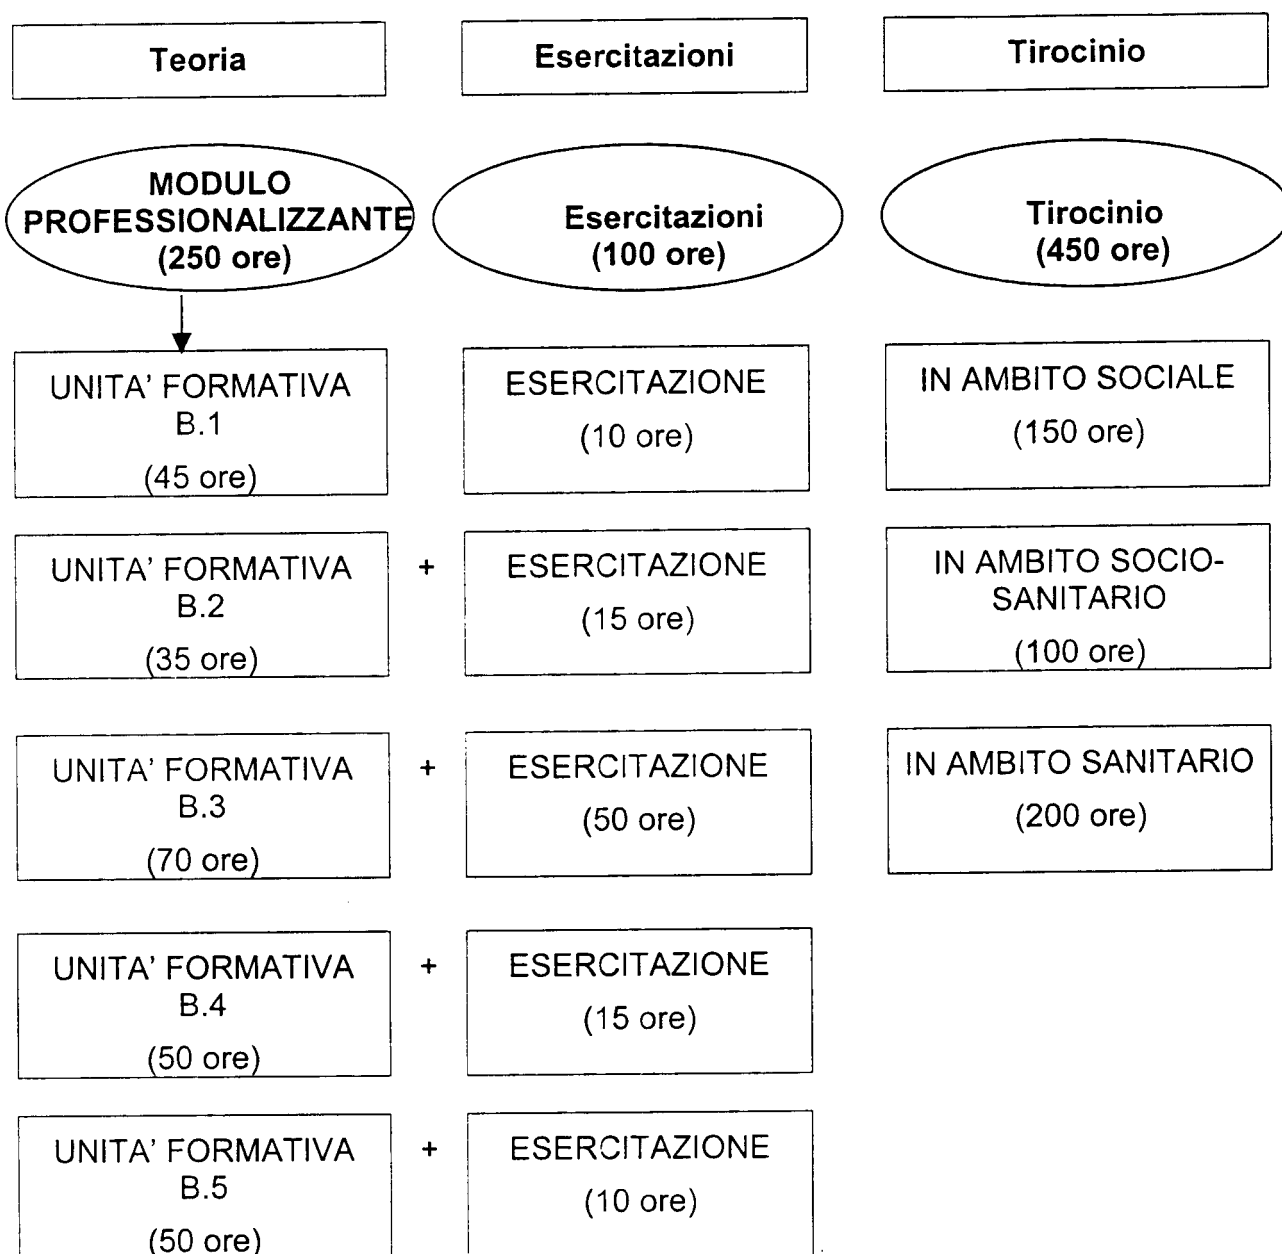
Teoria

Esercitazioni

Tirocinio

MODULO PROFESSIONALIZZANTE (250 ore)

Esercitazioni (100 ore)

Tirocinio (450 ore)

UNITA' FORMATIVA B.1 (45 ore)

ESERCITAZIONE (10 ore)

IN AMBITO SOCIALE (150 ore)

UNITA' FORMATIVA B.2 (35 ore)

+

ESERCITAZIONE (15 ore)

IN AMBITO SOCIO-SANITARIO (100 ore)

UNITA' FORMATIVA B.3 (70 ore)

+

ESERCITAZIONE (50 ore)

IN AMBITO SANITARIO (200 ore)

UNITA' FORMATIVA B.4 (50 ore)

+

ESERCITAZIONE (15 ore)

UNITA' FORMATIVA B.5 (50 ore)

+

ESERCITAZIONE (10 ore)